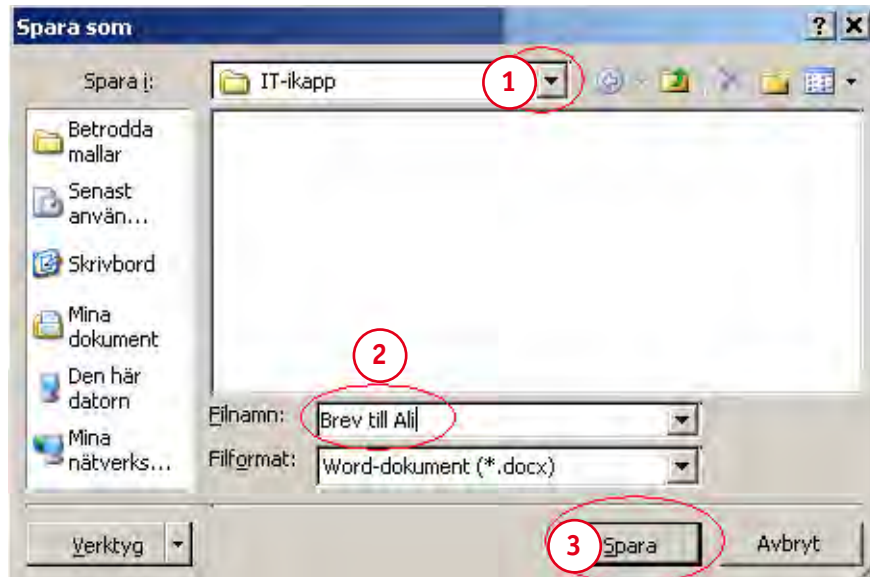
Spara som

?

Spara i: IT-ikapp 1

Betrodda mallar

Senast använ...

Skrivbord

Mina dokument

Den här datorn

Mina nätverks...

2

Filnamn: Brev till Ali

Filformat: Word-dokument (*.docx)

Verktyg

3 Spara

Avbryt